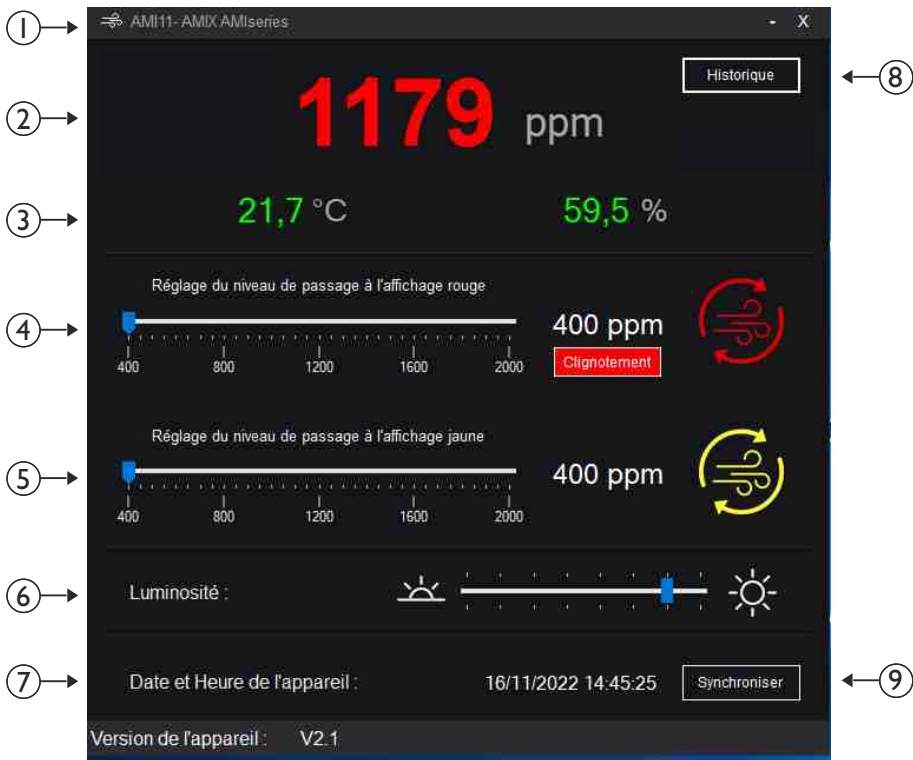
1

AMI11- AMIX AMIseries - X

2

1179 ppm

Historique

8

3

21,7 °C

59,5 %

4

Réglage du niveau de passage à l'affichage rouge

400 800 1200 1600 2000

400 ppm

Clignotement

5

Réglage du niveau de passage à l'affichage jaune

400 800 1200 1600 2000

400 ppm

6

Luminosité :

7

Date et Heure de l'appareil :

16/11/2022 14:45:25

Synchroniser

9

Version de l'appareil : V2.1